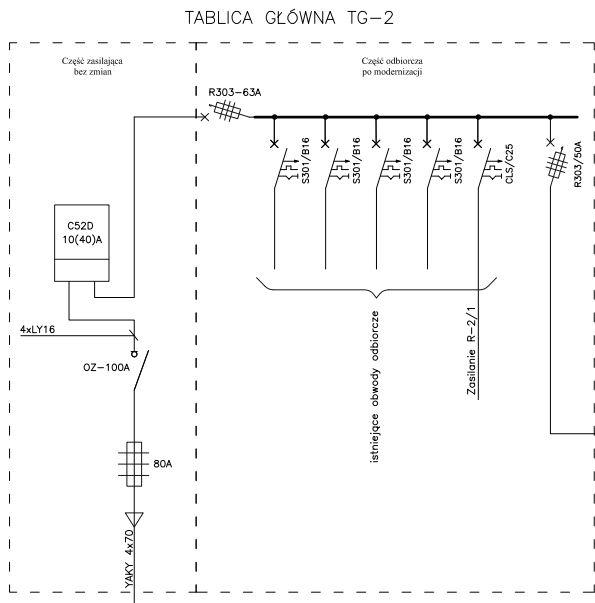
TABLICA GŁÓWNA TG–2

Część zasilająca bez zmian

Część odbiorcza po modernizacji

R303–63A

S301/B16

S301/B16

S301/B16

S301/B16

CLS/C25

R303/50A

C52D 10(40)A

4xLY16

OZ–100A

80A

YAKY 4x70

istniejące obwody odbiorcze

Zasilanie R–2/1